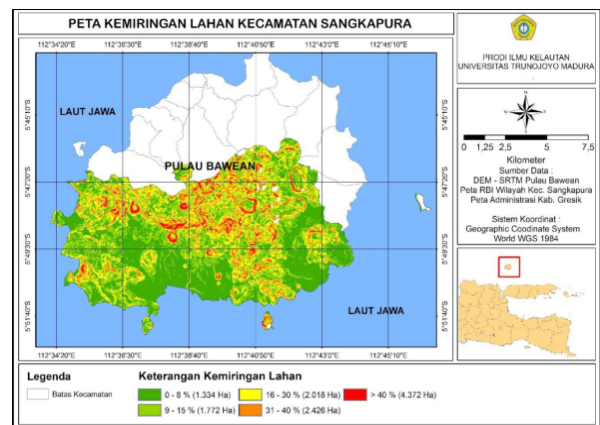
PETA KEMIRINGAN LAHAN KECAMATAN SANGKAPURA

112°34'20"E 112°36'30"E 112°38'40"E 112°40'50"E 112°43'0"E 112°45'10"E

5°45'10"S
5°47'20"S
5°49'30"S
5°51'40"S

LAUT JAWA

PULAU BAWEAN

LAUT JAWA

112°34'20"E 112°36'30"E 112°38'40"E 112°40'50"E 112°43'0"E 112°45'10"E

5°45'10"S
5°47'20"S
5°49'30"S
5°51'40"S

PRODI ILMU KELAUTAN
UNIVERSITAS TRUNOJOYO MADURA

N

0 1,25 2,5 5 7,5
Kilometer

Sumber Data :
DEM - SRTM Pulau Bawean
Peta RBI Wilayah Kec. Sangkapura
Peta Administrasi Kab. Gresik

Sistem Koordinat :
Geographic Coodinate System
World WGS 1984

Legenda

Batas Kecamatan

Keterangan Kemiringan Lahan

0 - 8 % (1.334 Ha)
9 - 15 % (1.772 Ha)
16 - 30 % (2.018 Ha)
31 - 40 % (2.426 Ha)
> 40 % (4.372 Ha)